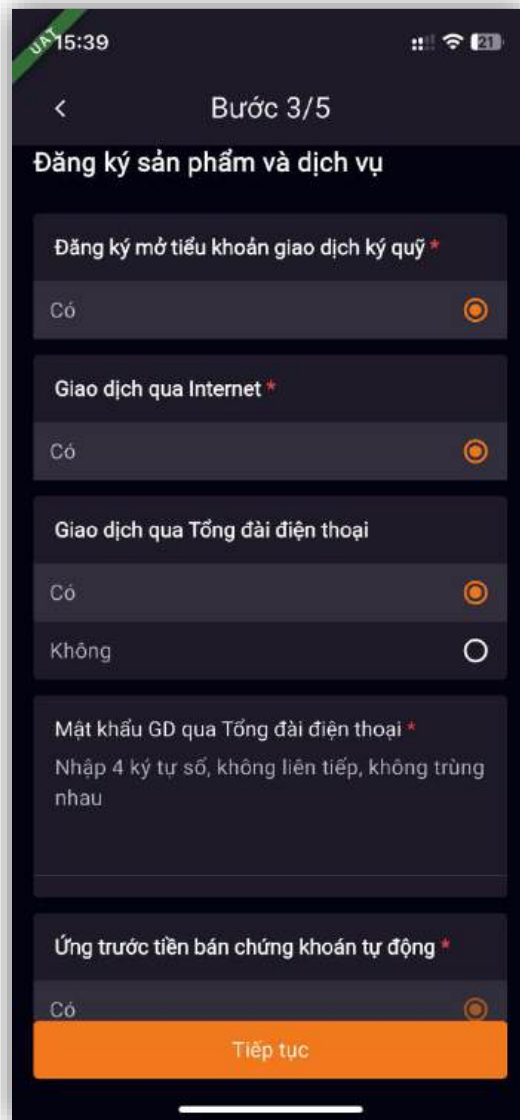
UAT 15:39

21

<

Bước 3/5

Đăng ký sản phẩm và dịch vụ

Đăng ký mở tiểu khoản giao dịch ký quỹ *

Có

Giao dịch qua Internet *

Có

Giao dịch qua Tổng đài điện thoại

Có

Không

Mật khẩu GD qua Tổng đài điện thoại *

Nhập 4 ký tự số, không liên tiếp, không trùng nhau

Ứng trước tiền bán chứng khoán tự động *

Có

Tiếp tục